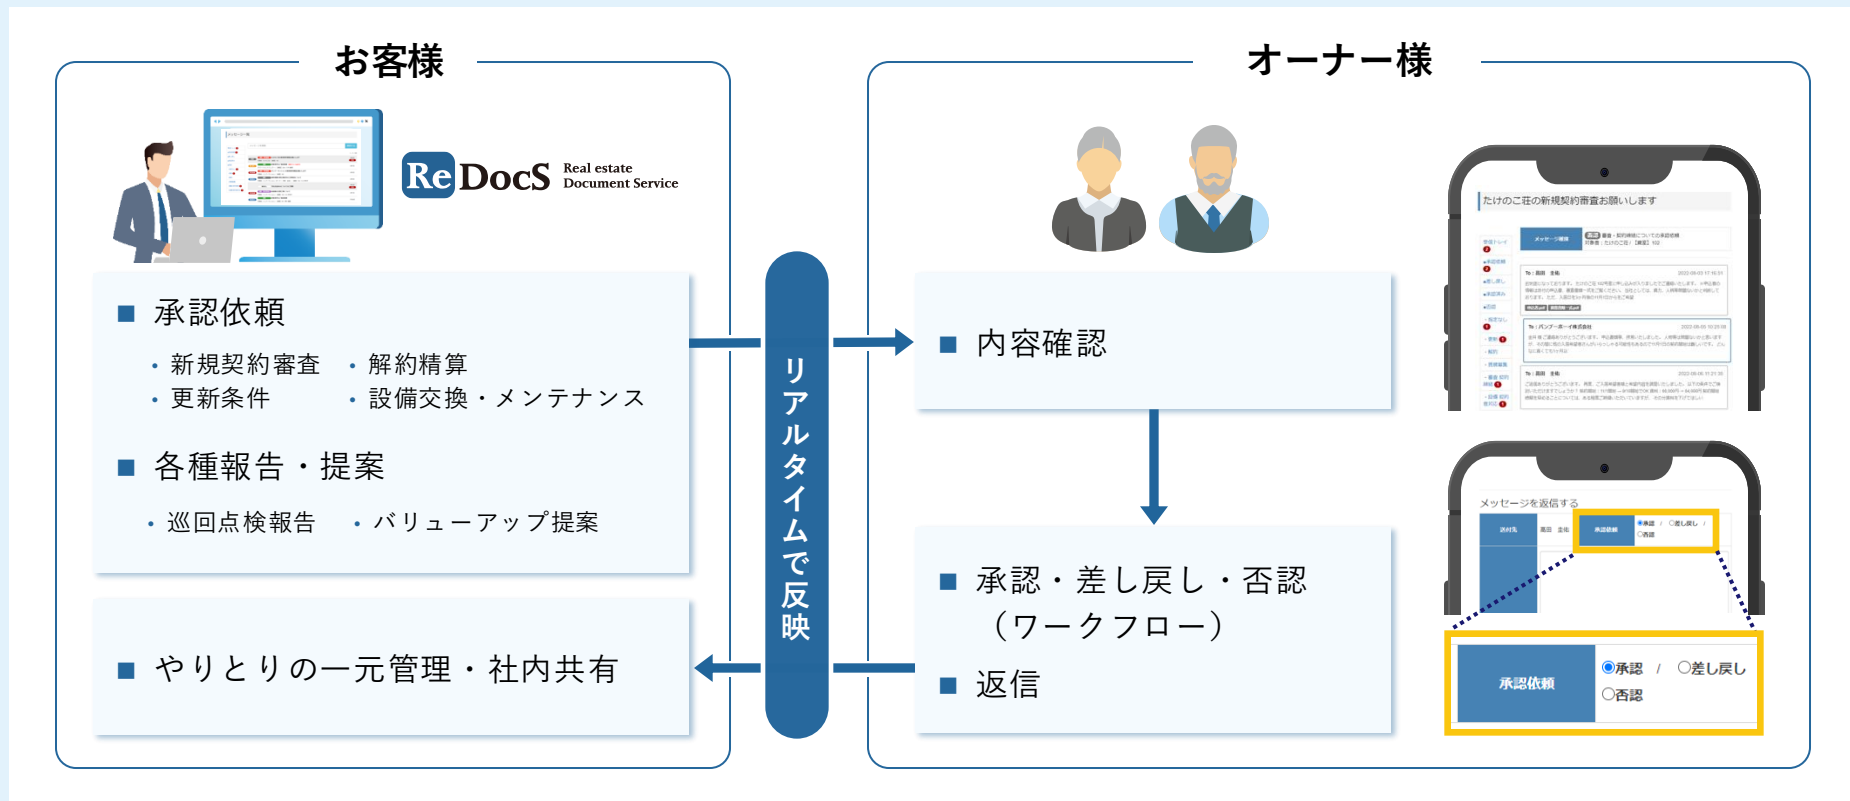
お客様

オーナー様

ReDocS Real estate Document Service

■ 承認依頼

・新規契約審査 ・解約精算
・更新条件 ・設備交換・メンテナンス

■ 各種報告・提案

・巡回点検報告 ・バリューアップ提案

■ やりとりの一元管理・社内共有

リアルタイムで反映

■ 内容確認

■ 承認・差し戻し・否認（ワークフロー）

■ 返信

たけのこ荘の新規契約審査お願いします

メッセージを返信する

承認依頼

◉承認 / ○差し戻し
○否認